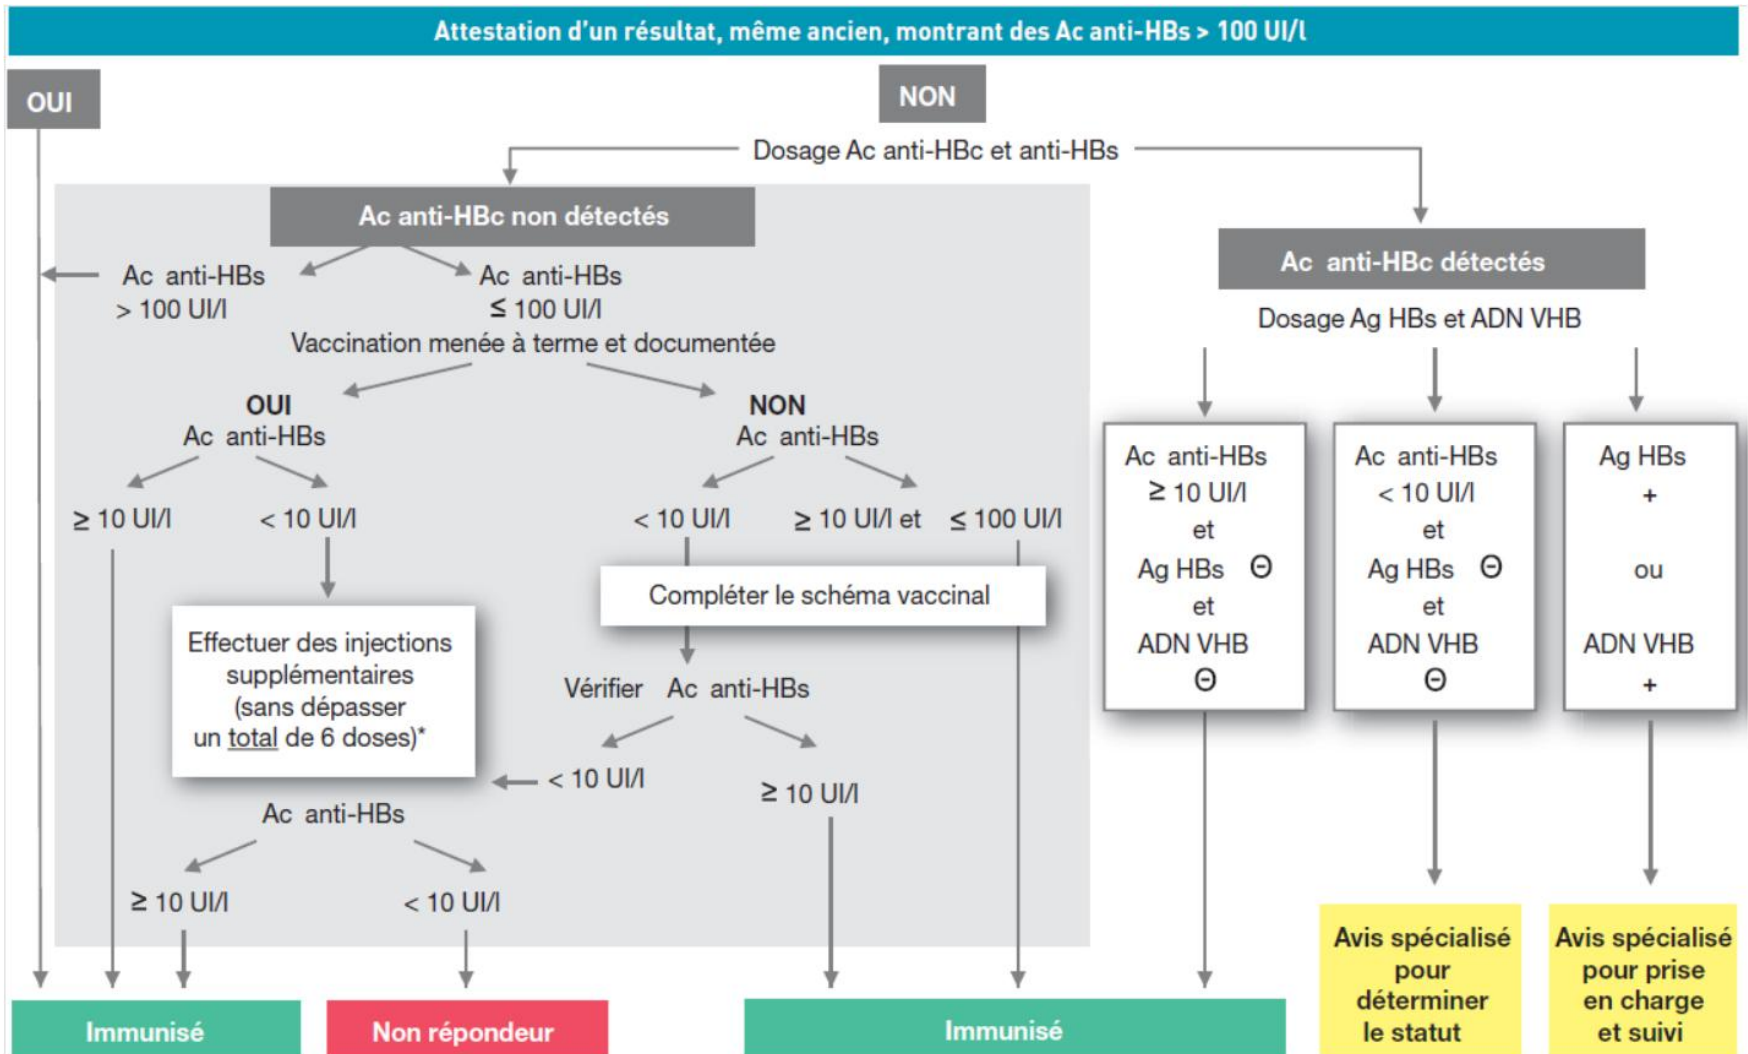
Attestation d'un résultat, même ancien, montrant des Ac anti-HBs > 100 UI/l

OUI

NON

Dosage Ac anti-HBc et anti-HBs

Ac anti-HBc non détectés

Ac anti-HBs > 100 UI/l

Ac anti-HBs ≤ 100 UI/l

Vaccination menée à terme et documentée

OUI
Ac anti-HBs

≥ 10 UI/l

< 10 UI/l

Effectuer des injections supplémentaires (sans dépasser un total de 6 doses)*

Ac anti-HBs

≥ 10 UI/l

< 10 UI/l

NON
Ac anti-HBs

< 10 UI/l

≥ 10 UI/l et ≤ 100 UI/l

Compléter le schéma vaccinal

Vérifier Ac anti-HBs

< 10 UI/l

≥ 10 UI/l

Ac anti-HBc détectés

Dosage Ag HBs et ADN VHB

Ac anti-HBs ≥ 10 UI/l et Ag HBs ⊖ et ADN VHB ⊖

Ac anti-HBs < 10 UI/l et Ag HBs ⊖ et ADN VHB ⊖

Ag HBs + ou ADN VHB +

Immunisé

Non répondeur

Immunisé

Avis spécialisé pour déterminer le statut

Avis spécialisé pour prise en charge et suivi